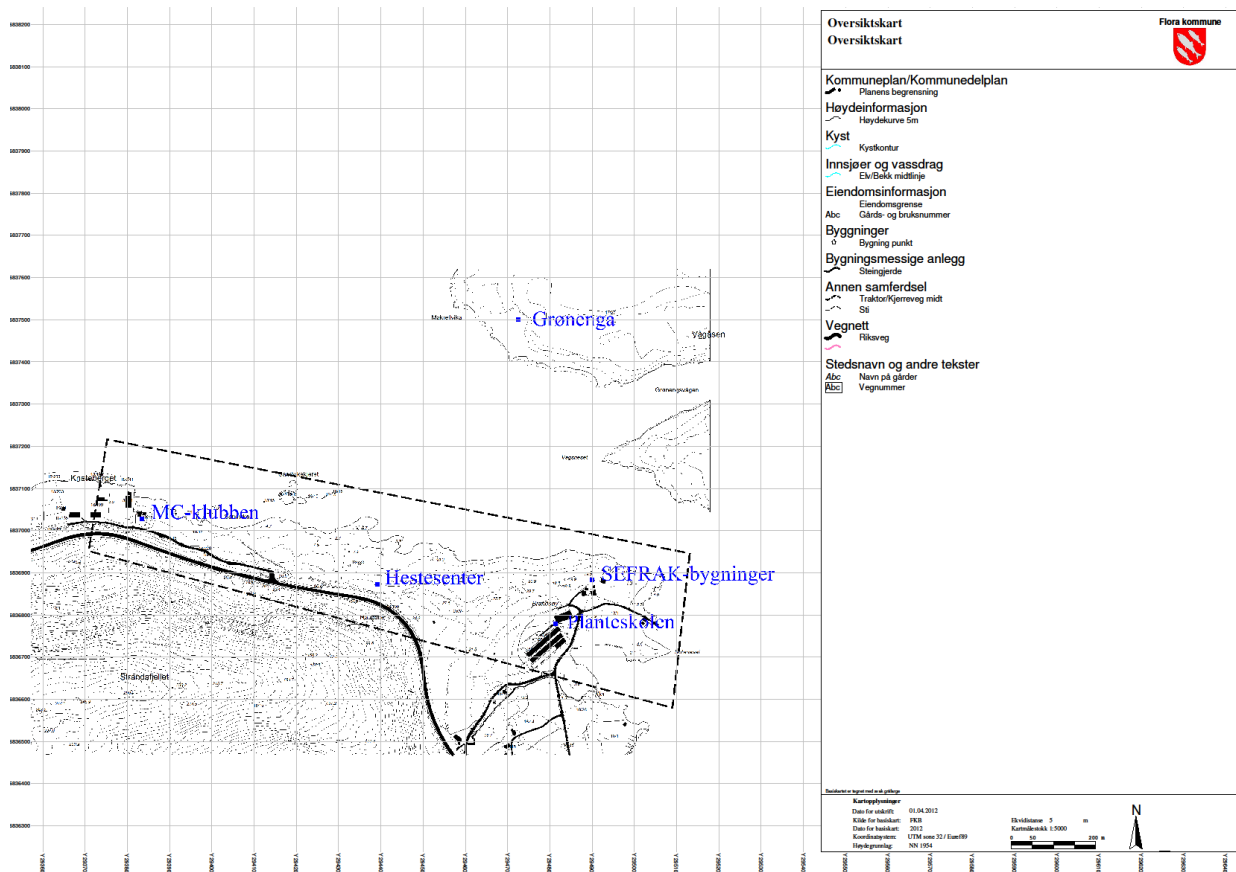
6838200
6838100
6838000
6837900
6837800
6837700
6837600
6837500
6837400
6837300
6837200
6837100
6837000
6836900
6836800
6836700
6836600
6836500
6836400
6836300

Mølnelvika
Grønenga
Vågsøen
Grønengskogen
Vågsøset
Kystsenteret
MC-klubben
Hestesenter
SEFRAK-bygninger
Planteskolen
Strandafjellet

Oversiktskart
Oversiktskart
Flora kommune

Kommuneplan/Kommunedelplan
Planens begrensning
Høydeinformasjon
Høydekurve 5m
Kyst
Kystkontur
Innsjøer og vassdrag
Elv/Bekk midtlinje
Eiendomsinformasjon
Eiendomsgrense
Abc Gårds- og bruksnummer
Byggninger
Bygning punkt
Bygningsmessige anlegg
Steingjerde
Annen samferdsel
Traktor/Kjerreveg midt
Sti
Vegnett
Riksveg
Stedsnavn og andre tekster
Abc Navn på gårder
Abc Vegnummer

Kartopplysninger
Dato for utskrift: 01.04.2012
Kilde for basiskart: FKB
Dato for basiskart: 2012
Koordinatsystem: UTM sone 32 / Euref89
Høydegrunnlag: NN 1954
Ekvidistanse 5 m
Kartmålestokk 1:5000
0 50 200 m
N